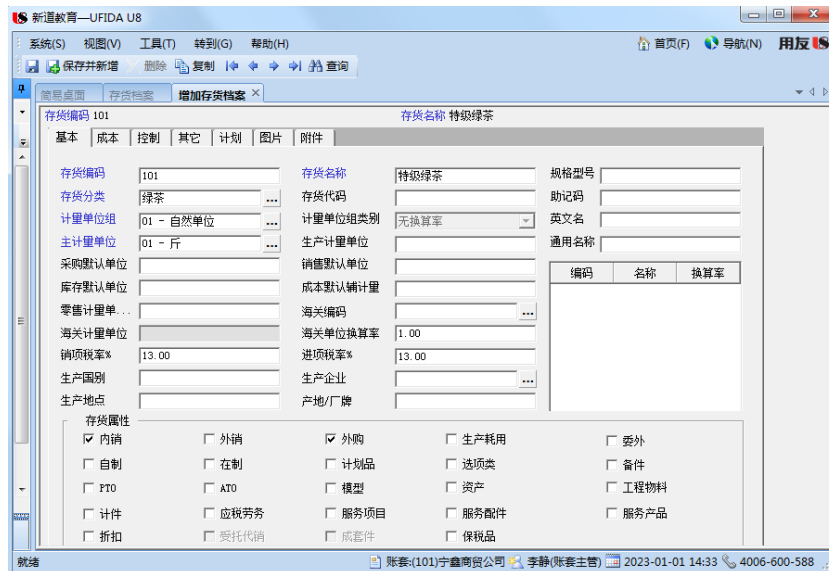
新道教育—UFIDA U8

系统(S) 视图(V) 工具(T) 转到(G) 帮助(H)
首页(F) 导航(N) 用友U8

保存并新增 删除 复制 查询

简易桌面 存货档案 增加存货档案

存货编码 101 存货名称 特级绿茶

基本 成本 控制 其它 计划 图片 附件

存货编码 101
存货分类 绿茶
计量单位组 01 - 自然单位
主计量单位 01 - 斤
采购默认单位
库存默认单位
零售计量单...
海关计量单位
销项税率% 13.00
生产国别
生产地点

存货名称 特级绿茶
存货代码
计量单位组类别 无换算率
生产计量单位
销售默认单位
成本默认辅计量
海关编码
海关单位换算率 1.00
进项税率% 13.00
生产企业
产地/厂牌

规格型号
助记码
英文名
通用名称

| 编码 | 名称 | 换算率 |
|---|---|---|

存货属性
☑ 内销 ☐ 外销 ☑ 外购 ☐ 生产耗用 ☐ 委外
☐ 自制 ☐ 在制 ☐ 计划品 ☐ 选项类 ☐ 备件
☐ PTO ☐ ATO ☐ 模型 ☐ 资产 ☐ 工程物料
☐ 计件 ☐ 应税劳务 ☐ 服务项目 ☐ 服务配件 ☐ 服务产品
☐ 折扣 ☐ 受托代销 ☐ 成套件 ☐ 保税品

就绪 账套:(101)宁鑫商贸公司 李静(账套主管) 2023-01-01 14:33 4006-600-588